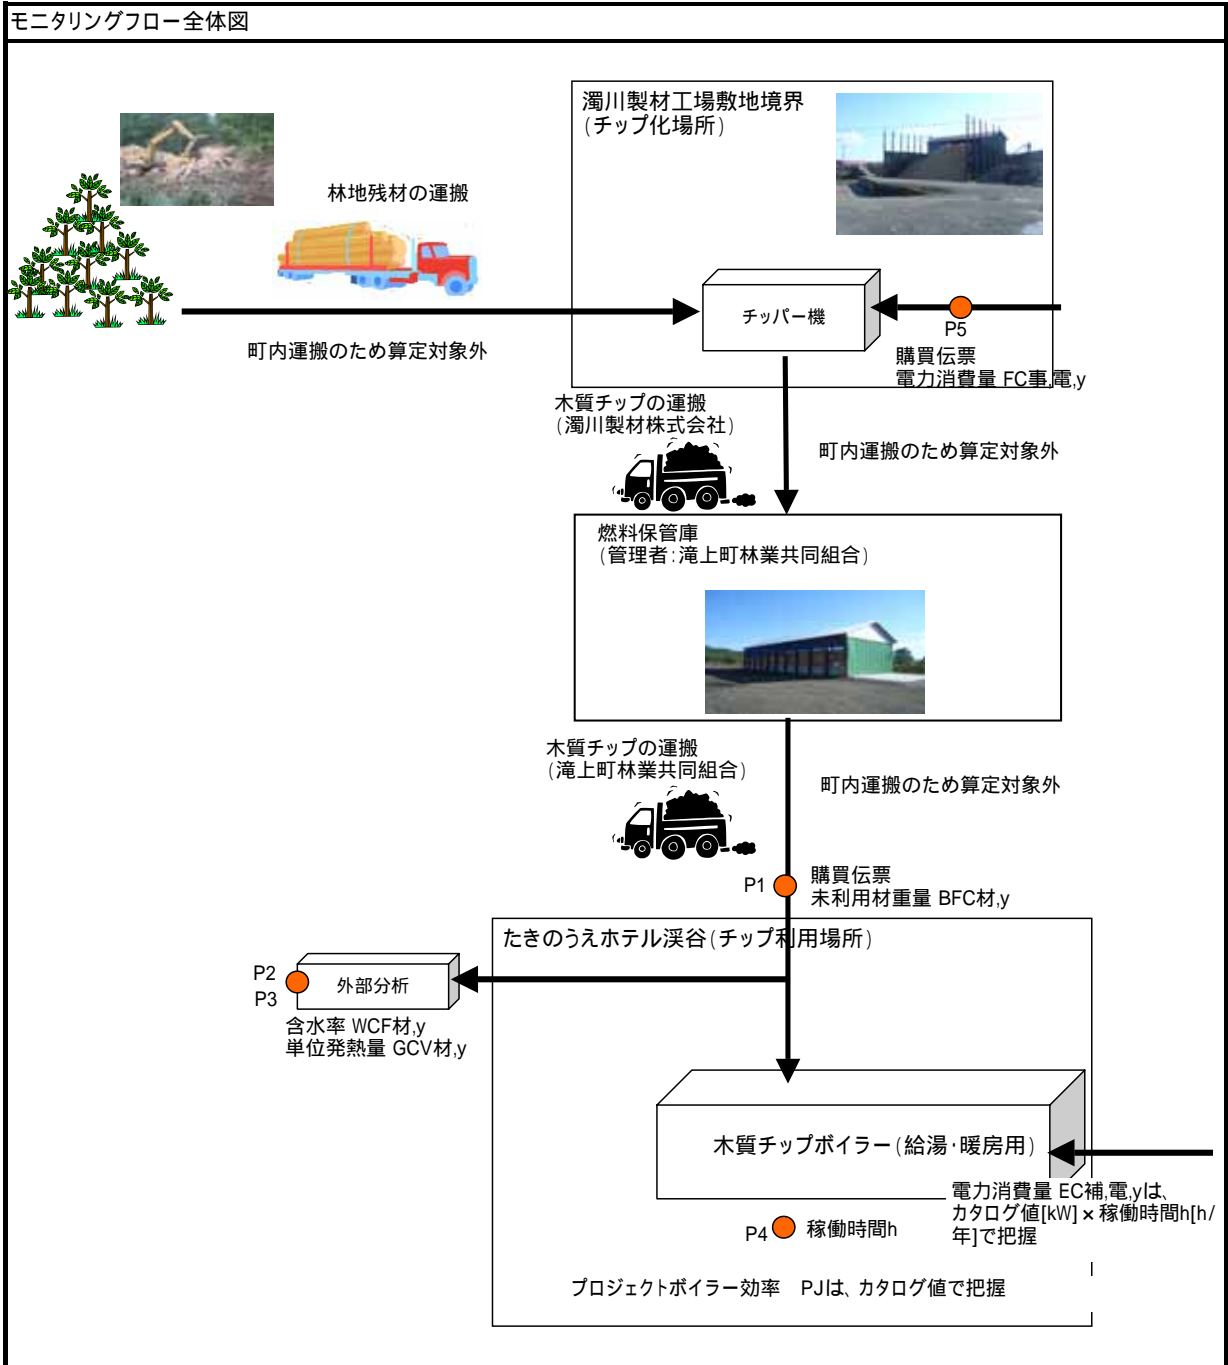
モニタリングフロー全体図

濁川製材工場敷地境界
(チップ化場所)

林地残材の運搬

チッパー機

P5
購買伝票
電力消費量 FC事,電,y

町内運搬のため算定対象外

木質チップの運搬
(濁川製材株式会社)

町内運搬のため算定対象外

燃料保管庫
(管理者:滝上町林業共同組合)

木質チップの運搬
(滝上町林業共同組合)

町内運搬のため算定対象外

P1
購買伝票
未利用材重量 BFC材,y

たきのうえホテル渓谷(チップ利用場所)

P2
P3
外部分析
含水率 WCF材,y
単位発熱量 GCV材,y

木質チップボイラー(給湯・暖房用)

電力消費量 EC補,電,yは、カタログ値[kW]×稼働時間h[h/年]で把握

P4 稼働時間h

プロジェクトボイラー効率 PJは、カタログ値で把握